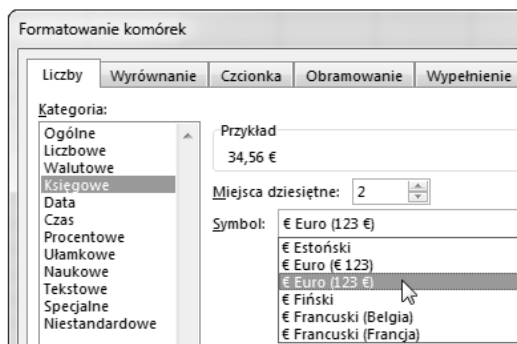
Formatowanie komórek

Liczby | Wyrównanie | Czcionka | Obramowanie | Wypełnienie

Kategoria:
Ogólne
Liczbowe
Walutowe
Księgowe
Data
Czas
Procentowe
Ułamkowe
Naukowe
Tekstowe
Specjalne
Niestandardowe

Przykład
34,56 €

Miejsca dziesiętne: 2

Symbol: € Euro (123 €)

€ Estoński
€ Euro (€ 123)
€ Euro (123 €)
€ Fiński
€ Francuski (Belgia)
€ Francuski (Francja)